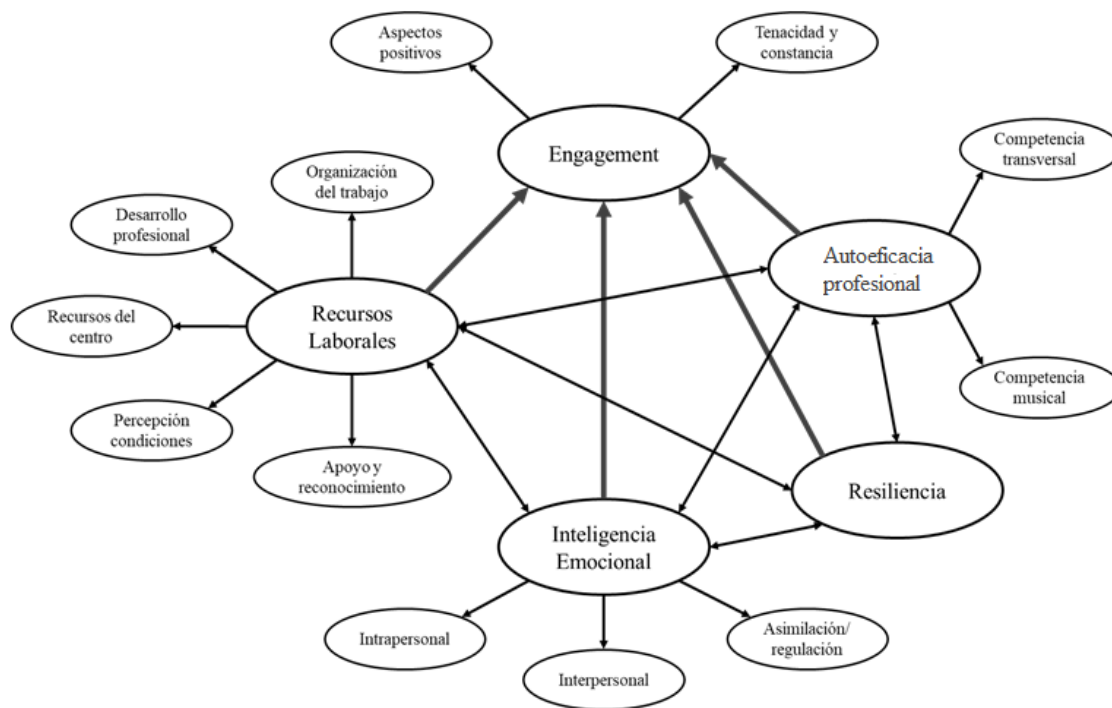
Aspectos positivos

Tenacidad y constancia

Engagement

Organización del trabajo

Desarrollo profesional

Competencia transversal

Autoeficacia profesional

Recursos del centro

Recursos Laborales

Percepción condiciones

Apoyo y reconocimiento

Competencia musical

Resiliencia

Inteligencia Emocional

Intrapersonal

Interpersonal

Asimilación/ regulación